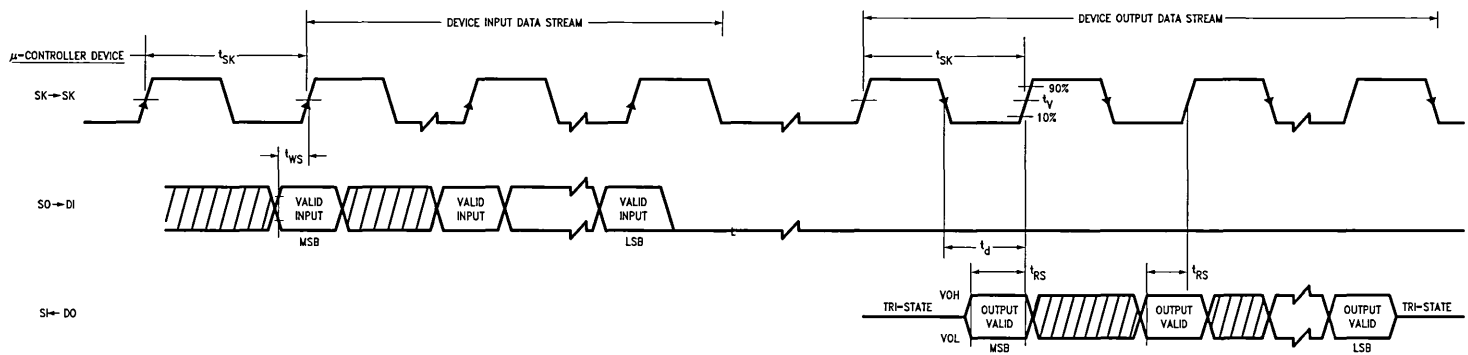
DEVICE INPUT DATA STREAM

DEVICE OUTPUT DATA STREAM

$\mu$-CONTROLLER DEVICE

$t_{SK}$

$t_{SK}$

SK→SK

90%

$t_V$

10%

$t_{WS}$

SO→DI

VALID INPUT

VALID INPUT

VALID INPUT

MSB

LSB

$t_d$

$t_{RS}$

$t_{RS}$

SI←DO

VOH

TRI-STATE

VOL

OUTPUT VALID

MSB

OUTPUT VALID

OUTPUT VALID

LSB

TRI-STATE